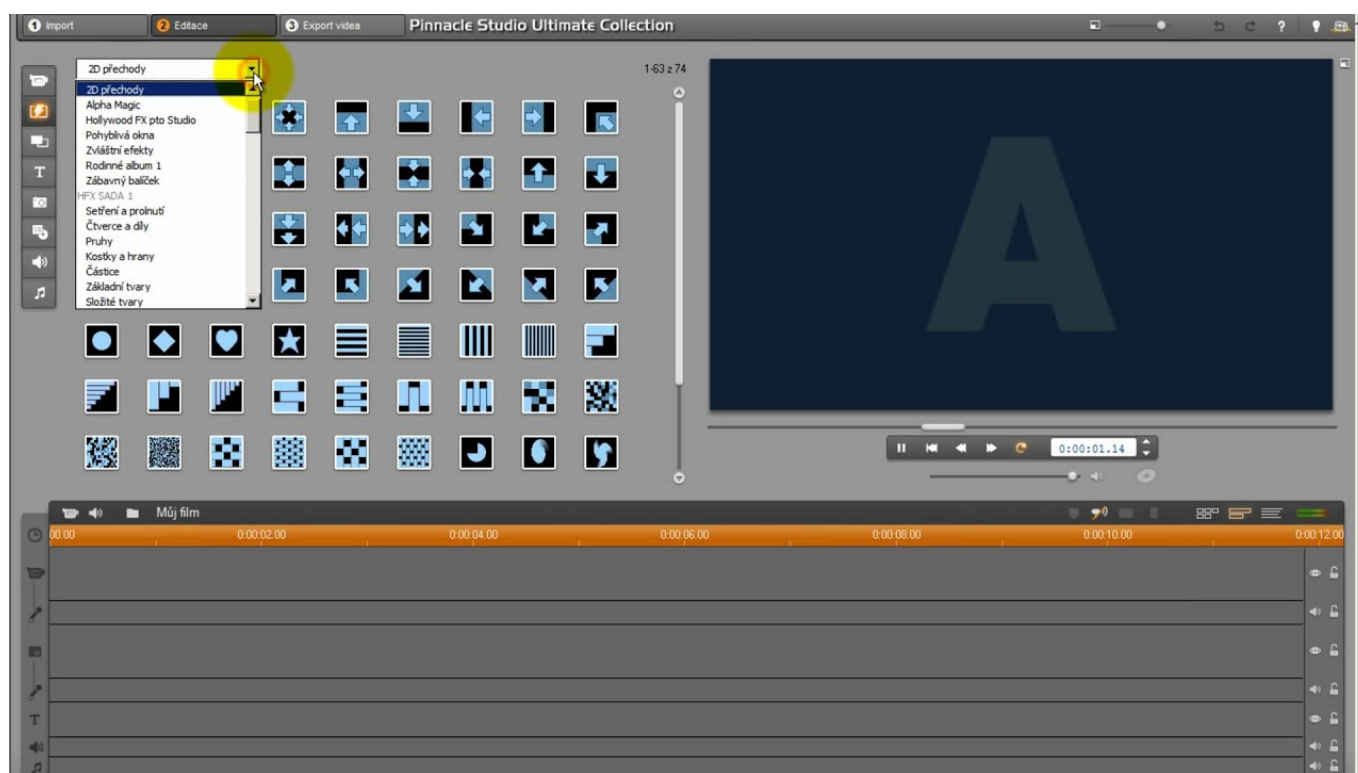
1 Import
2 Editace
3 Export videa
Pinnacle Studio Ultimate Collection
?

2D přechody
1-63 z 74
2D přechody
Alpha Magic
Hollywood FX pto Studio
Pohyblivá okna
Zvláštní efekty
Rodinné album 1
Zábavný balíček
HFX SADA 1
Setření a prolnutí
Čtverce a díly
Pruhy
Kostky a hrany
Částice
Základní tvary
Složité tvary

A

0:00:01.14

Můj film
00.00
0:00:02.00
0:00:04.00
0:00:06.00
0:00:08.00
0:00:10.00
0:00:12.00
T